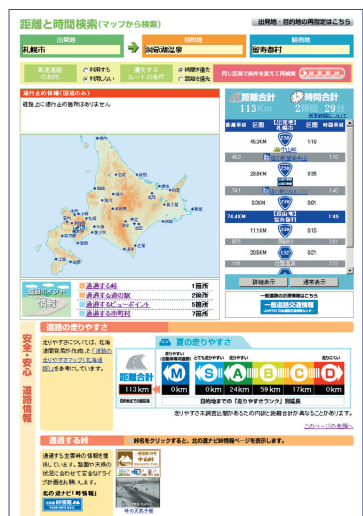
距離と時間検索(マップから検索)

出発地・目的地の再設定はこちら

出発地
札幌市

目的地
洞爺湖温泉

経由地
留寿都村

高速道路の利用
○利用する
○利用しない

優先する ルートの条件
○時間を優先
○距離を優先

同じ区間で条件を変えて再検索
再検索

通行止め情報(区間のみ)
現在、主に通行止めの箇所はありません

距離合計
113Km

時間合計
2時間29分

通過する峠 1箇所
通過する道の駅 2箇所
通過する ビューポイント 5箇所
通過する市町村 7箇所

詳細表示
通常表示

一般道路の災害情報はこちら
一般道路交通情報

安全・安心 道路情報

道路の走りやすさ

走りやすさについては、北海道開発局が作成した「道路の走りやすさマップ(北海道版)」を参考にしています。

夏の走りやすさ

距離合計
113km

M
0km

S
0km

A
24km

B
59km

C
17km

D
0km

目的地までの「走りやすさランク」別延長

走りやすさ未調査区間があるため内訳と距離合計が異なることがあります。

このページの先頭へ

通過する峠

峠名をクリックすると、北の道ナビ峠情報ページを表示します。

通過する主要峠の情報を提供しています。施設や天候の状況に合わせて安全なドライブを心がけましょう。

北の道ナビ「峠情報」

中山峠